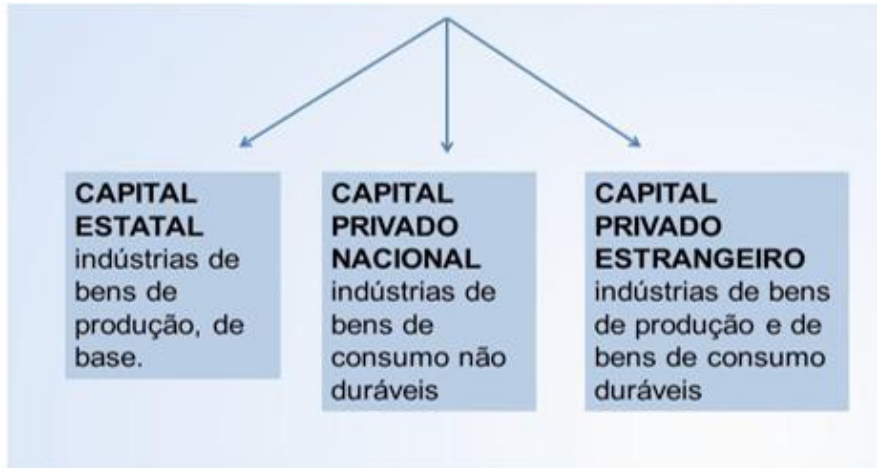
CAPITAL ESTATAL
indústrias de bens de produção, de base.

CAPITAL PRIVADO NACIONAL
indústrias de bens de consumo não duráveis

CAPITAL PRIVADO ESTRANGEIRO
indústrias de bens de produção e de bens de consumo duráveis